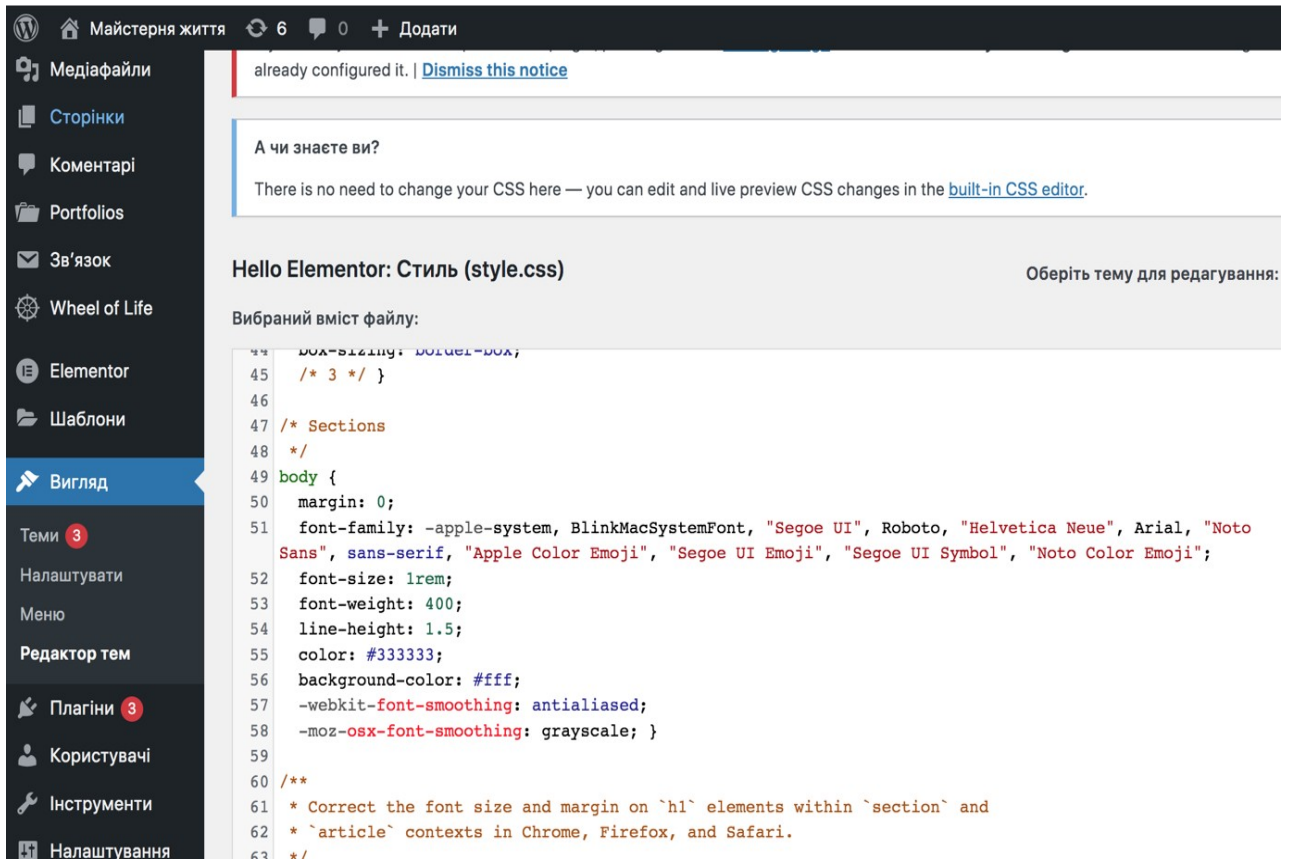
Майстерня життя 6 0 + Додати

Медіафайли
Сторінки
Коментарі
Portfolios
Зв'язок
Wheel of Life
Elementor
Шаблони
Вигляд
Теми 3
Налаштувати
Меню
Редактор тем
Плагіни 3
Користувачі
Інструменти
Налаштування

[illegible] already configured it. | Dismiss this notice

А чи знаєте ви?

There is no need to change your CSS here — you can edit and live preview CSS changes in the built-in CSS editor.

Hello Elementor: Стиль (style.css)

Оберіть тему для редагування:

Вибраний вміст файлу:

44 box-sizing: border-box;
45 /* 3 */ }
46
47 /* Sections
48 */
49 body {
50 margin: 0;
51 font-family: -apple-system, BlinkMacSystemFont, "Segoe UI", Roboto, "Helvetica Neue", Arial, "Noto Sans", sans-serif, "Apple Color Emoji", "Segoe UI Emoji", "Segoe UI Symbol", "Noto Color Emoji";
52 font-size: 1rem;
53 font-weight: 400;
54 line-height: 1.5;
55 color: #333333;
56 background-color: #fff;
57 -webkit-font-smoothing: antialiased;
58 -moz-osx-font-smoothing: grayscale; }
59
60 /**
61 * Correct the font size and margin on `h1` elements within `section` and
62 * `article` contexts in Chrome, Firefox, and Safari.
63 */